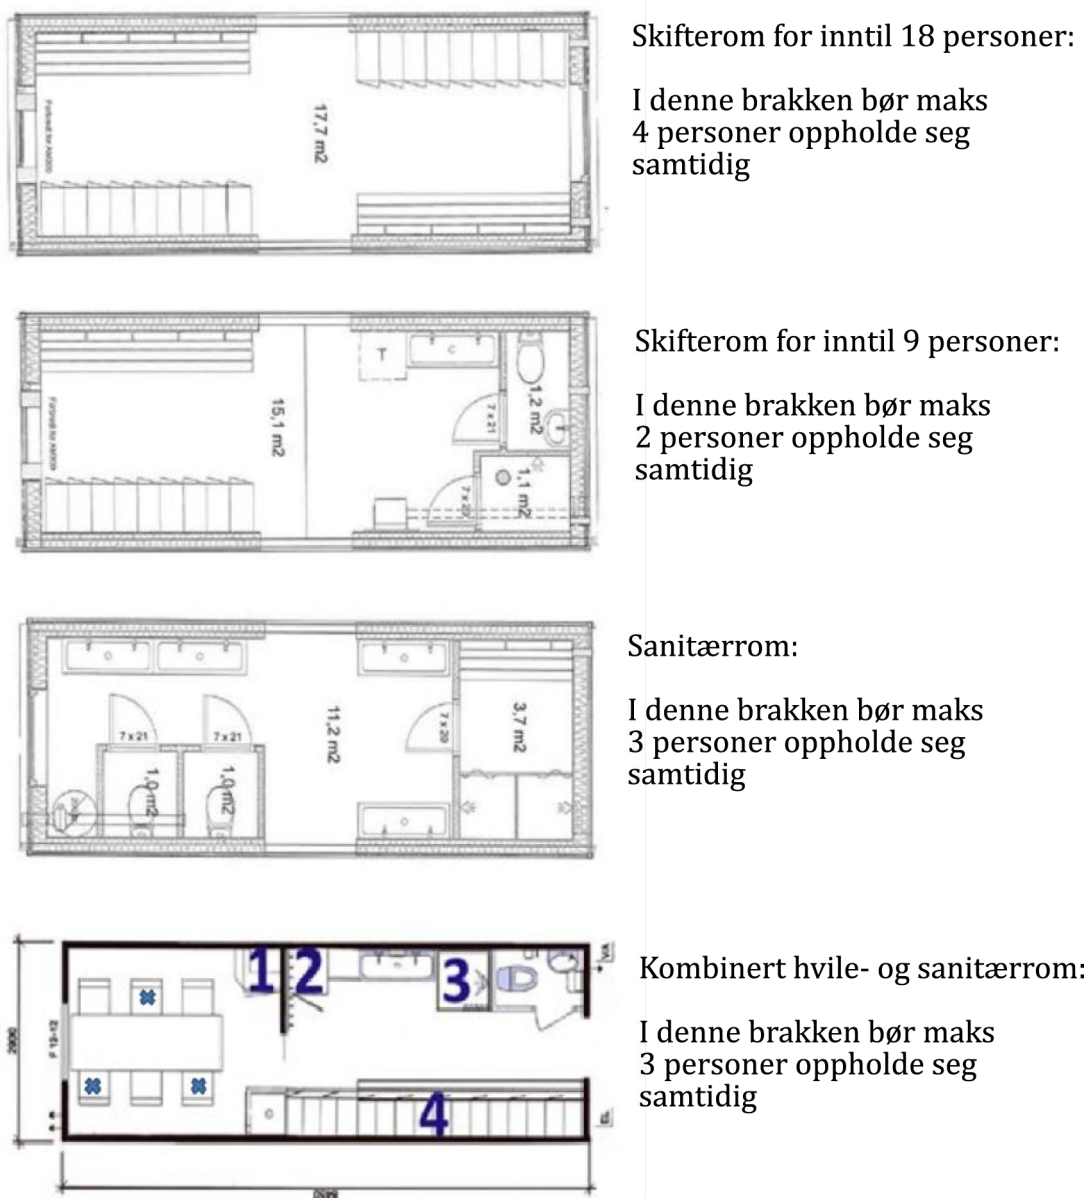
17,7 m2

Skifterom for inntil 18 personer:

I denne brakken bør maks 4 personer oppholde seg samtidig

T

15,1 m2

7 x 21

1,2 m2

7 x 20

1,1 m2

Skifterom for inntil 9 personer:

I denne brakken bør maks 2 personer oppholde seg samtidig

7 x 21

7 x 21

11,2 m2

7 x 20

3,7 m2

1,0 m2

1,0 m2

Sanitærrom:

I denne brakken bør maks 3 personer oppholde seg samtidig

1

2

3

4

2900

Kombinert hvile- og sanitærrom:

I denne brakken bør maks 3 personer oppholde seg samtidig